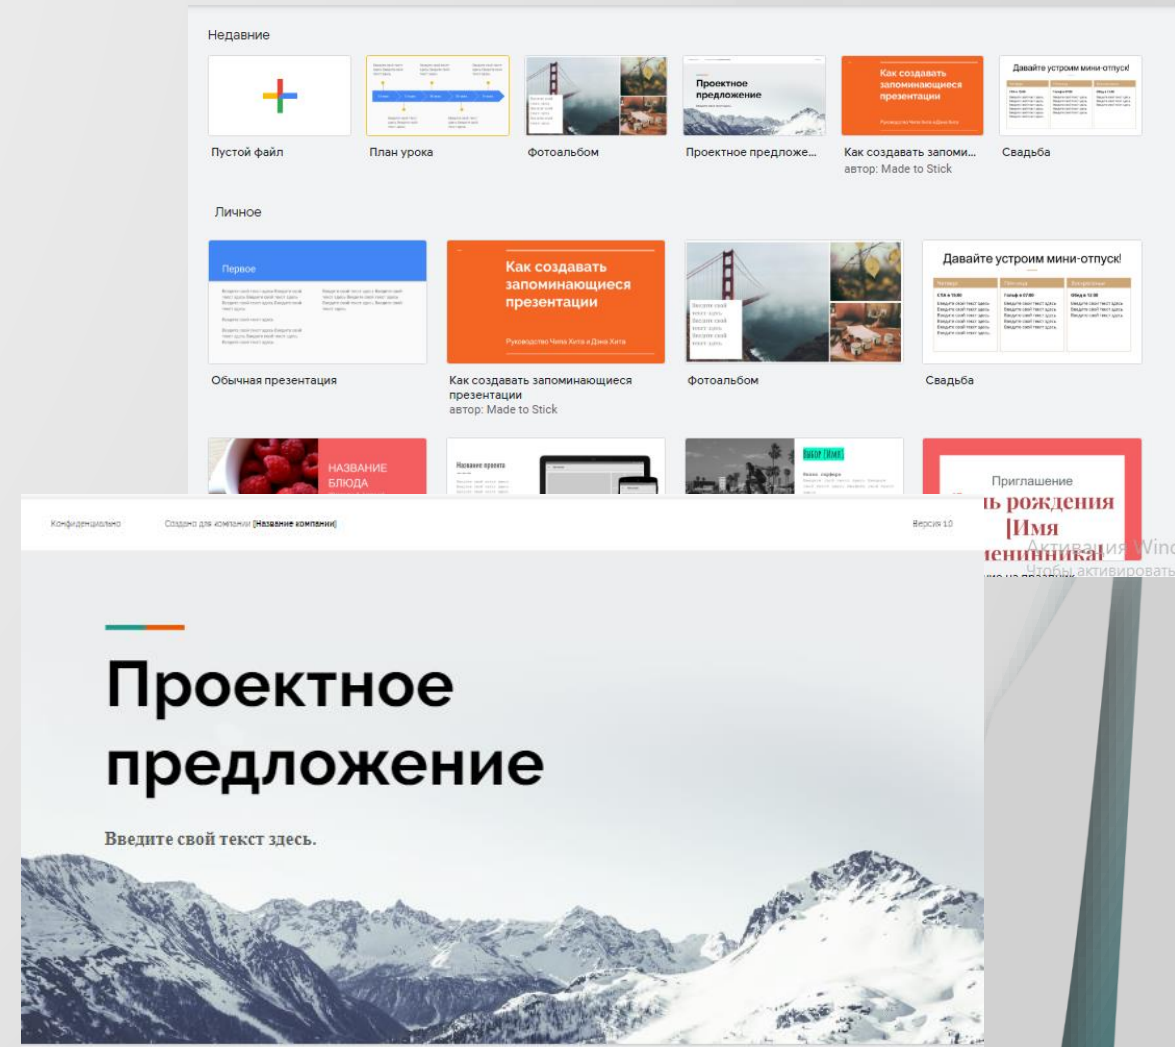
Недавние

Пустой файл

План урока

Фотоальбом

Проектное предложение

Проектное предложе...

Как создавать запоминающиеся презентации

Как создавать запоми...
автор: Made to Stick

Давайте устроим мини-отпуск!

Свадьба

Личное

Первое

Обычная презентация

Как создавать запоминающиеся презентации

Руководство Чипа Хита и Дэна Хита

Как создавать запоминающиеся презентации
автор: Made to Stick

Фотоальбом

Давайте устроим мини-отпуск!

Свадьба

НАЗВАНИЕ БЛЮДА

Название проекта

Приглашение

ь рождения [Имя ениника]

Активация Windows
Чтобы активировать

Конфиденциально

Создано для компании [Название компании]

Версия 1.0

Проектное предложение

Введите свой текст здесь.